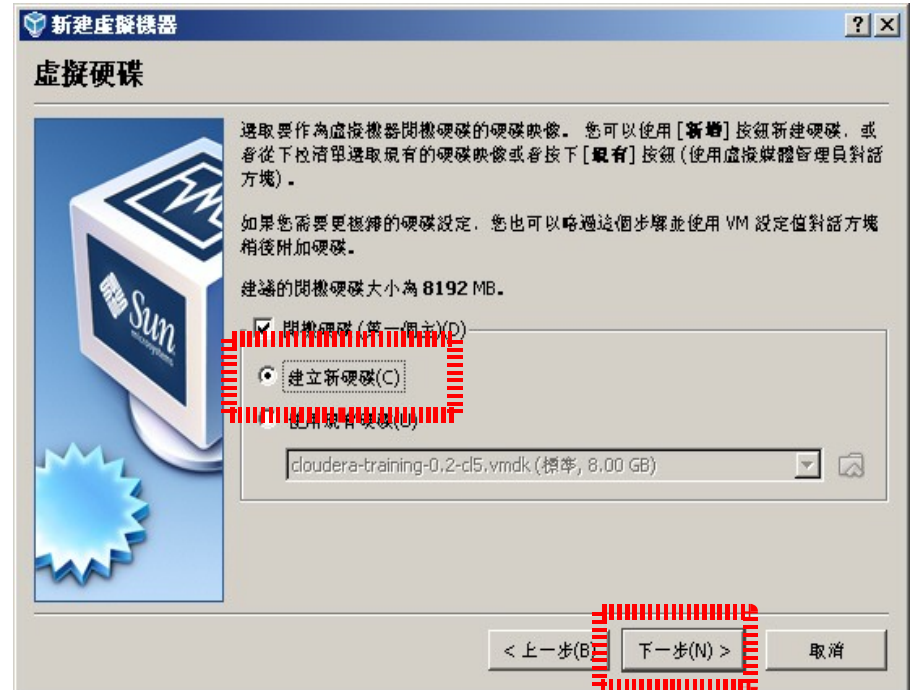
新建虛擬機器

?

X

虛擬硬碟

選取要作為虛擬機器開機硬碟的硬碟映像。您可以使用 [新增] 按鈕新建硬碟，或者從下拉清單選取現有的硬碟映像或者按下 [現有] 按鈕 (使用虛擬媒體管理員對話方塊)。

如果您需要更複雜的硬碟設定，您也可以略過這個步驟並使用 VM 設定值對話方塊稍後附加硬碟。

建議的開機硬碟大小為 8192 MB。

開機硬碟 (第一個主)(D)

建立新硬碟(C)

使用現有硬碟(U)

cloudera-training-0.2-cl5.vmdk (標準, 8.00 GB)

< 上一步(B)

下一步(N) >

取消